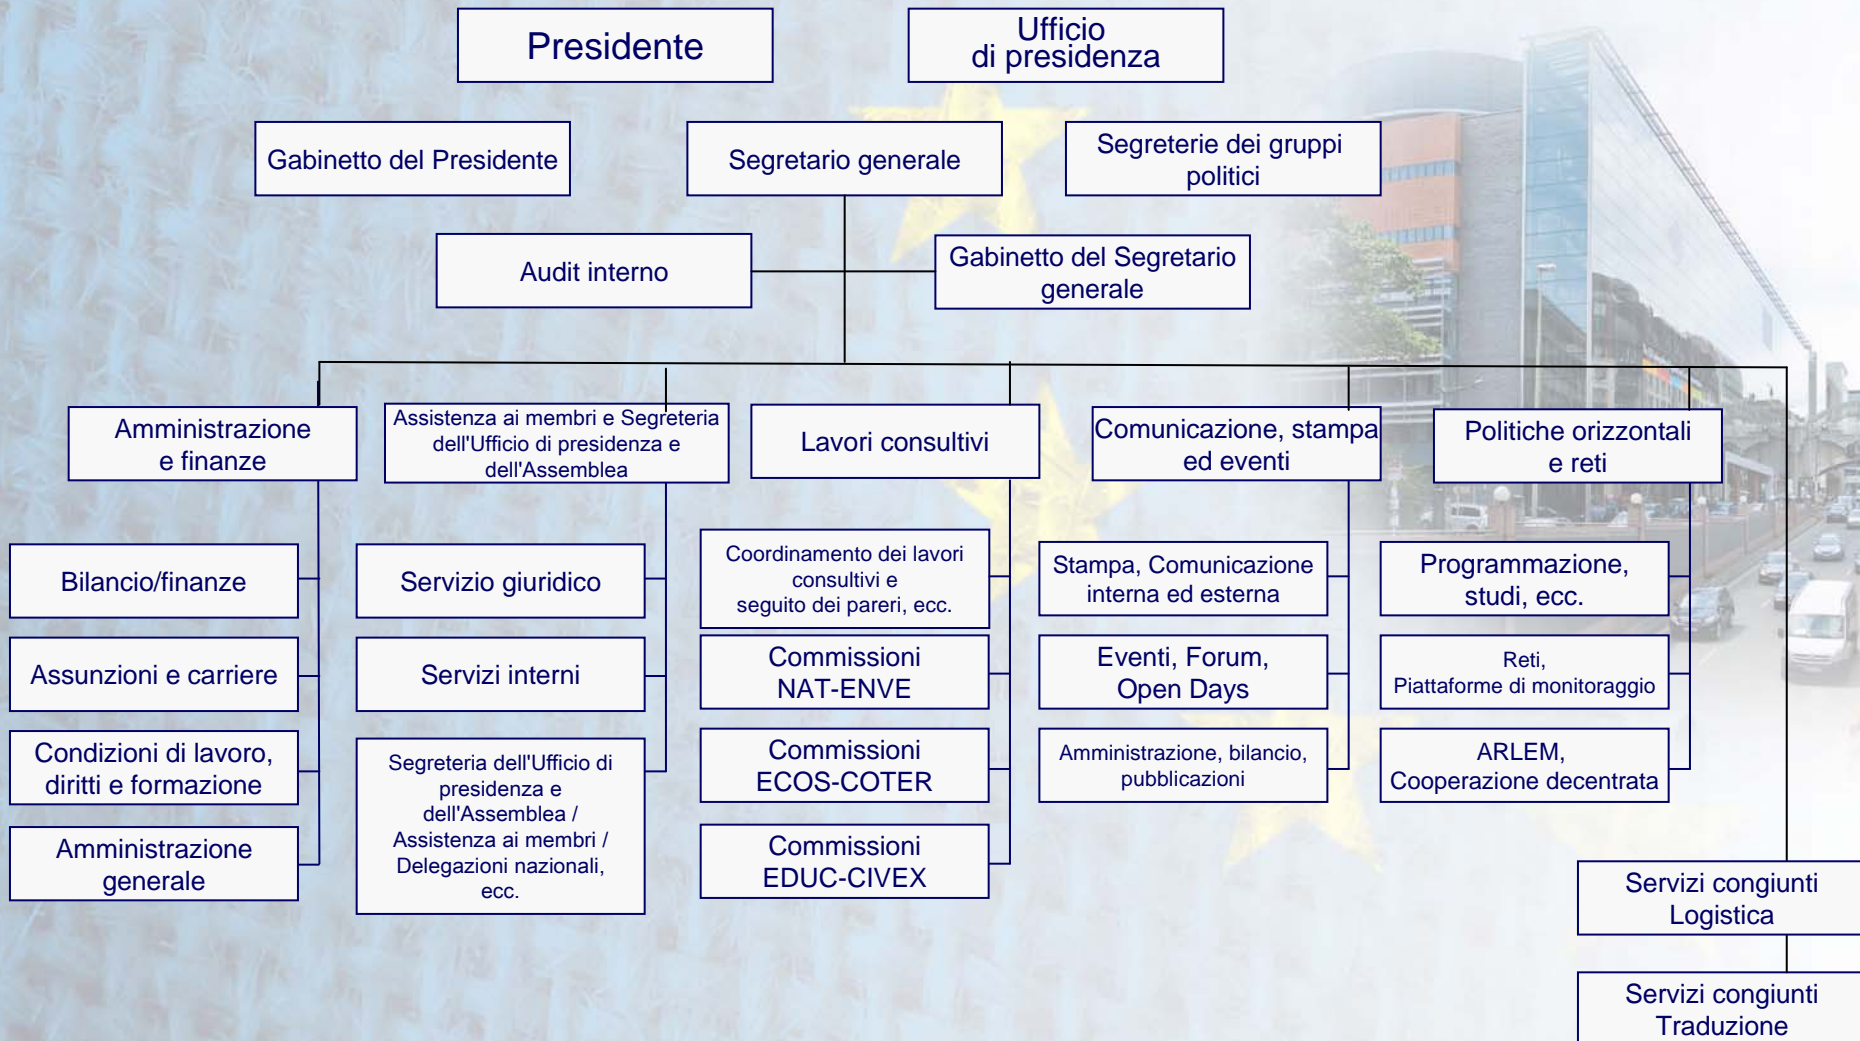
Presidente

Ufficio di presidenza

Gabinetto del Presidente

Segretario generale

Segreterie dei gruppi politici

Audit interno

Gabinetto del Segretario generale

Amministrazione e finanze

Bilancio/finanze

Assunzioni e carriere

Condizioni di lavoro, diritti e formazione

Amministrazione generale

Assistenza ai membri e Segreteria dell'Ufficio di presidenza e dell'Assemblea

Servizio giuridico

Servizi interni

Segreteria dell'Ufficio di presidenza e dell'Assemblea / Assistenza ai membri / Delegazioni nazionali, ecc.

Lavori consultivi

Coordinamento dei lavori consultivi e seguito dei pareri, ecc.

Commissioni NAT-ENVE

Commissioni ECOS-COTER

Commissioni EDUC-CIVEX

Comunicazione, stampa ed eventi

Stampa, Comunicazione interna ed esterna

Eventi, Forum, Open Days

Amministrazione, bilancio, pubblicazioni

Politiche orizzontali e reti

Programmazione, studi, ecc.

Reti, Piattaforme di monitoraggio

ARLEM, Cooperazione decentrata

Servizi congiunti Logistica

Servizi congiunti Traduzione